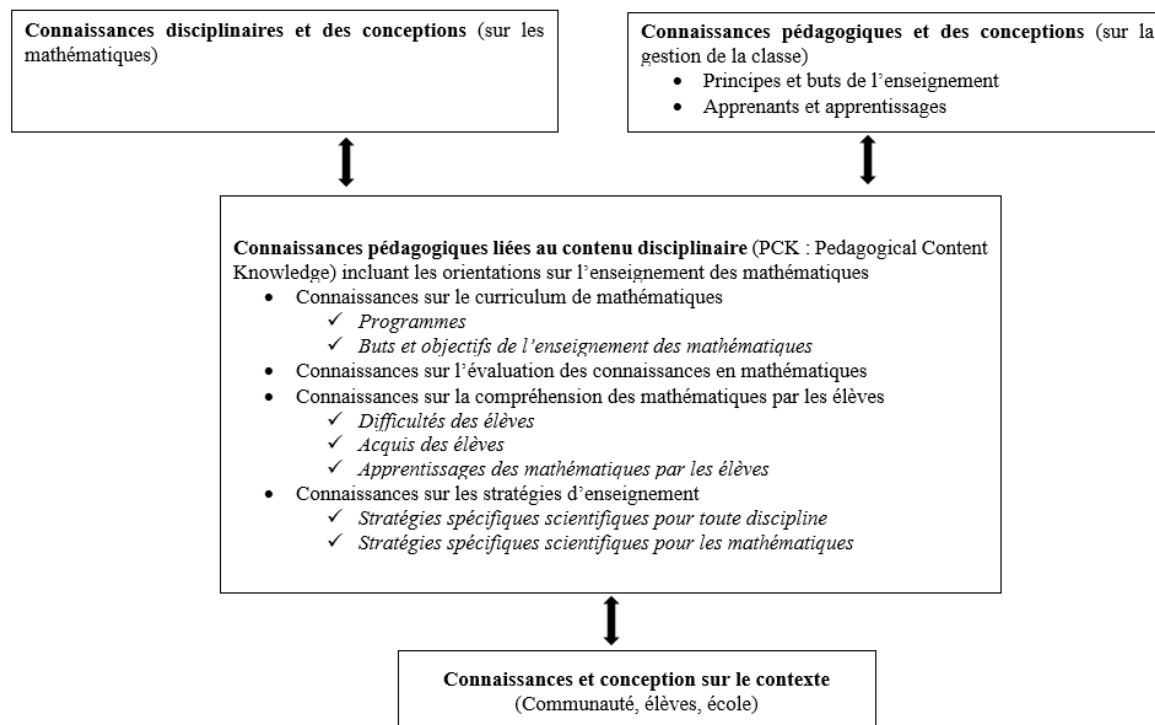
**Connaissances disciplinaires et des conceptions** (sur les mathématiques)

**Connaissances pédagogiques et des conceptions** (sur la gestion de la classe)
- Principes et buts de l'enseignement
- Apprenants et apprentissages

**Connaissances pédagogiques liées au contenu disciplinaire** (PCK : Pedagogical Content Knowledge) incluant les orientations sur l'enseignement des mathématiques
- Connaissances sur le curriculum de mathématiques
  - ✓ *Programmes*
  - ✓ *Buts et objectifs de l'enseignement des mathématiques*
- Connaissances sur l'évaluation des connaissances en mathématiques
- Connaissances sur la compréhension des mathématiques par les élèves
  - ✓ *Difficultés des élèves*
  - ✓ *Acquis des élèves*
  - ✓ *Apprentissages des mathématiques par les élèves*
- Connaissances sur les stratégies d'enseignement
  - ✓ *Stratégies spécifiques scientifiques pour toute discipline*
  - ✓ *Stratégies spécifiques scientifiques pour les mathématiques*

**Connaissances et conception sur le contexte**
(Communauté, élèves, école)